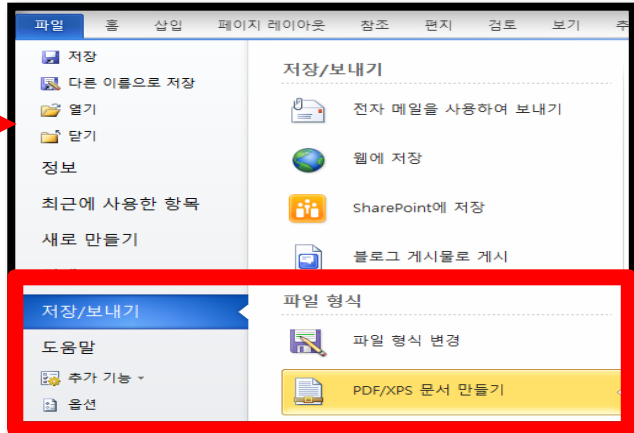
파일 홈 삽입 페이지 레이아웃 참조 편지 검토 보기

저장
다른 이름으로 저장
열기
닫기
정보
최근에 사용한 항목
새로 만들기
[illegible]
저장/보내기
도움말
추가 기능
옵션

저장/보내기
전자 메일을 사용하여 보내기
웹에 저장
SharePoint에 저장
블로그 게시물로 게시

파일 형식
파일 형식 변경
PDF/XPS 문서 만들기